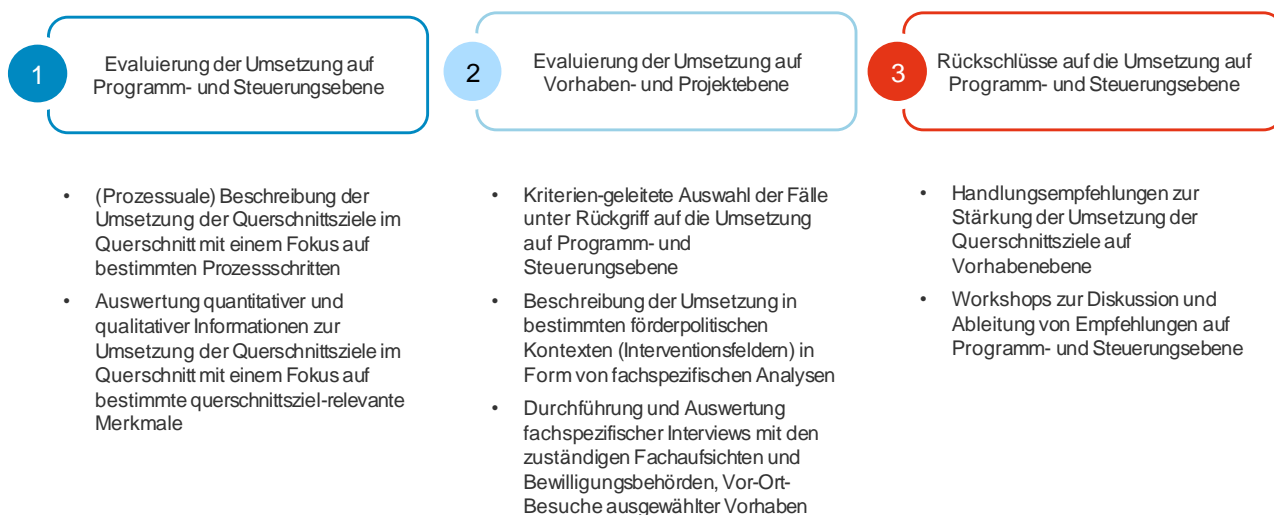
1

Evaluierung der Umsetzung auf Programm- und Steuerungsebene

2

Evaluierung der Umsetzung auf Vorhaben- und Projektebene

3

Rückschlüsse auf die Umsetzung auf Programm- und Steuerungsebene

- (Prozessuale) Beschreibung der Umsetzung der Querschnittsziele im Querschnitt mit einem Fokus auf bestimmten Prozessschritten
- Auswertung quantitativer und qualitativer Informationen zur Umsetzung der Querschnittsziele im Querschnitt mit einem Fokus auf bestimmte querschnittsziel-relevante Merkmale

- Kriterien-geleitete Auswahl der Fälle unter Rückgriff auf die Umsetzung auf Programm- und Steuerungsebene
- Beschreibung der Umsetzung in bestimmten förderpolitischen Kontexten (Interventionsfeldern) in Form von fachspezifischen Analysen
- Durchführung und Auswertung fachspezifischer Interviews mit den zuständigen Fachaufsichten und Bewilligungsbehörden, Vor-Ort-Besuche ausgewählter Vorhaben

- Handlungsempfehlungen zur Stärkung der Umsetzung der Querschnittsziele auf Vorhabenebene
- Workshops zur Diskussion und Ableitung von Empfehlungen auf Programm- und Steuerungsebene